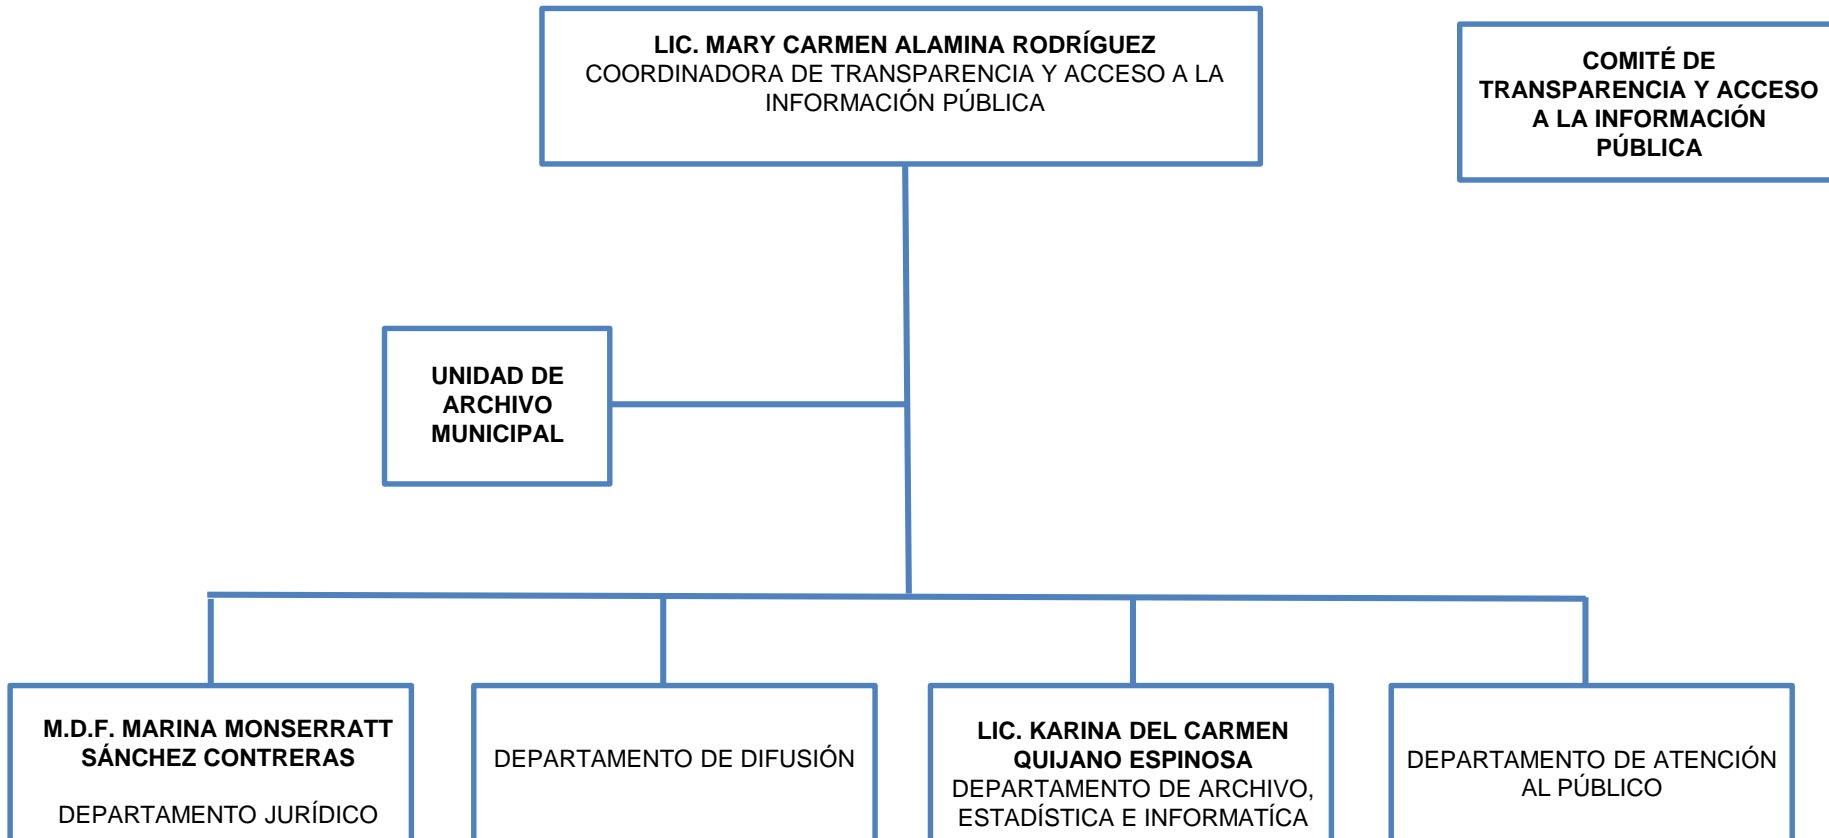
LIC. MARY CARMEN ALAMINA RODRÍGUEZ
COORDINADORA DE TRANSPARENCIA Y ACCESO A LA INFORMACIÓN PÚBLICA

COMITÉ DE TRANSPARENCIA Y ACCESO A LA INFORMACIÓN PÚBLICA

UNIDAD DE ARCHIVO MUNICIPAL

M.D.F. MARINA MONSERRATT SÁNCHEZ CONTRERAS

DEPARTAMENTO JURÍDICO

DEPARTAMENTO DE DIFUSIÓN

LIC. KARINA DEL CARMEN QUIJANO ESPINOSA
DEPARTAMENTO DE ARCHIVO, ESTADÍSTICA E INFORMATÍCA

DEPARTAMENTO DE ATENCIÓN AL PÚBLICO